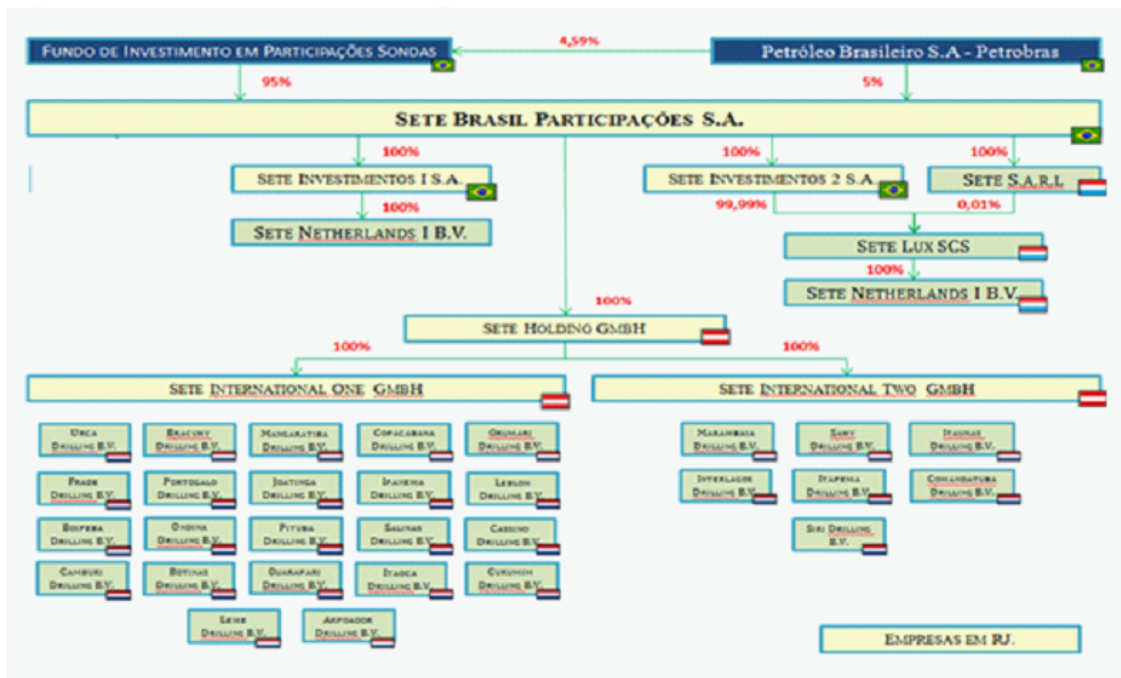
Fundo de Investimento em Participações Sondas

4,59%

Petróleo Brasileiro S.A - Petrobras

95%

5%

Sete Brasil Participações S.A.

100%

100%

100%

Sete Investimentos I S.A.

Sete Investimentos 2 S.A.

Sete S.A.R.L

100%

99,99%

0,01%

Sete Netherlands I B.V.

Sete Lux SCS

100%

Sete Netherlands I B.V.

100%

Sete Holding GmbH

100%

100%

Sete International One GmbH

Sete International Two GmbH

Urca Drilling B.V.

Bracuhy Drilling B.V.

Mangaratiba Drilling B.V.

Copacabana Drilling B.V.

Grumari Drilling B.V.

Frade Drilling B.V.

Portogalo Drilling B.V.

Joatinga Drilling B.V.

Ipanema Drilling B.V.

Leblon Drilling B.V.

Boipeba Drilling B.V.

Ondina Drilling B.V.

Pituba Drilling B.V.

Salinas Drilling B.V.

Cassino Drilling B.V.

Camburi Drilling B.V.

Botinas Drilling B.V.

Guarapari Drilling B.V.

Itaoca Drilling B.V.

Curumim Drilling B.V.

Leme Drilling B.V.

Arpoador Drilling B.V.

Marambaia Drilling B.V.

Sahy Drilling B.V.

Itaunas Drilling B.V.

Interlagos Drilling B.V.

Itapema Drilling B.V.

Comandatuba Drilling B.V.

Siri Drilling B.V.

Empresas em RJ.